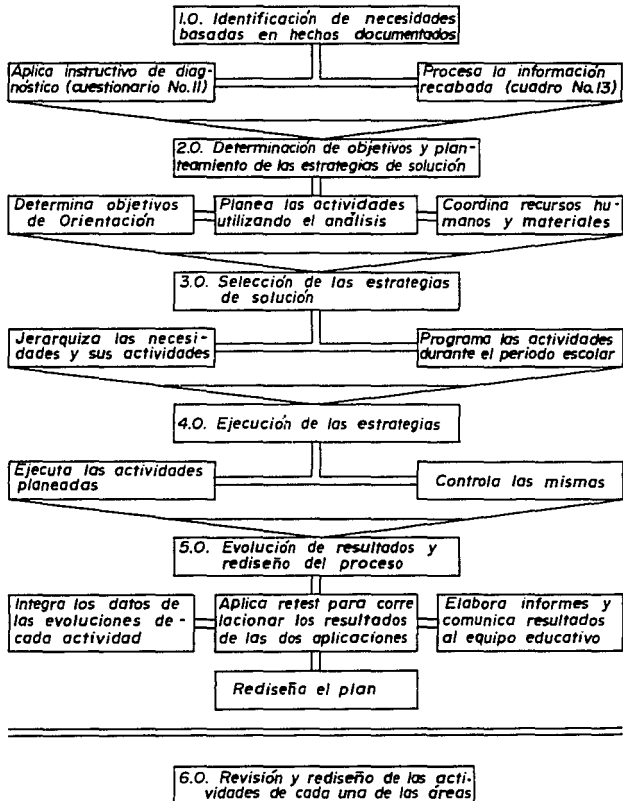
1.0. Identificación de necesidades basadas en hechos documentados

Aplica instructivo de diagnóstico (cuestionario No.11)

Procesa la información recabada (cuadro No.13)

2.0. Determinación de objetivos y planteamiento de las estrategias de solución

Determina objetivos de Orientación

Planea las actividades utilizando el análisis

Coordina recursos humanos y materiales

3.0. Selección de las estrategias de solución

Jerarquiza las necesidades y sus actividades

Programa las actividades durante el periodo escolar

4.0. Ejecución de las estrategias

Ejecuta las actividades planeadas

Controla las mismas

5.0. Evolución de resultados y rediseño del proceso

Integra los datos de las evoluciones de - cada actividad

Aplica retest para correlacionar los resultados de las dos aplicaciones

Elabora informes y comunica resultados al equipo educativo

Rediseña el plan

6.0. Revisión y rediseño de las actividades de cada una de las áreas